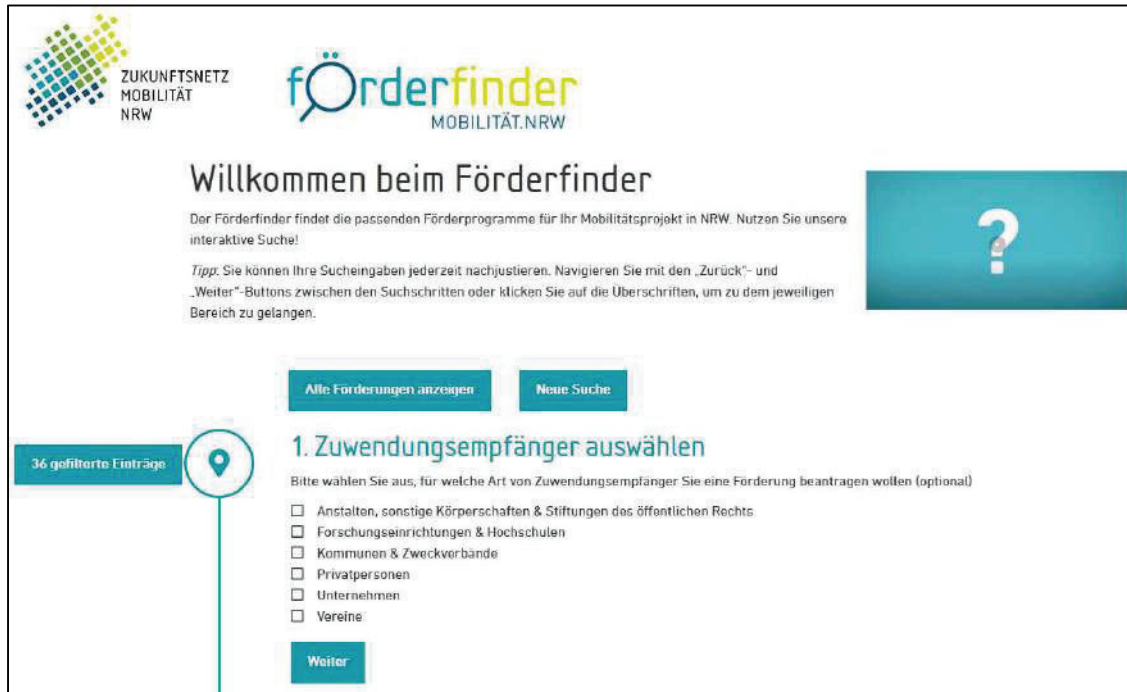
ZUKUNFTSNETZ MOBILITÄT NRW

förderfinder
MOBILITÄT.NRW

Willkommen beim Förderfinder

Der Förderfinder findet die passenden Förderprogramme für Ihr Mobilitätsprojekt in NRW. Nutzen Sie unsere interaktive Suche!

*Tipp*: Sie können Ihre Sucheingaben jederzeit nachjustieren. Navigieren Sie mit den „Zurück"- und „Weiter"-Buttons zwischen den Suchschritten oder klicken Sie auf die Überschriften, um zu dem jeweiligen Bereich zu gelangen.

?

Alle Förderungen anzeigen

Neue Suche

36 gefilterte Einträge

1. Zuwendungsempfänger auswählen

Bitte wählen Sie aus, für welche Art von Zuwendungsempfänger Sie eine Förderung beantragen wollen (optional)

☐ Anstalten, sonstige Körperschaften & Stiftungen des öffentlichen Rechts
☐ Forschungseinrichtungen & Hochschulen
☐ Kommunen & Zweckverbände
☐ Privatpersonen
☐ Unternehmen
☐ Vereine

Weiter